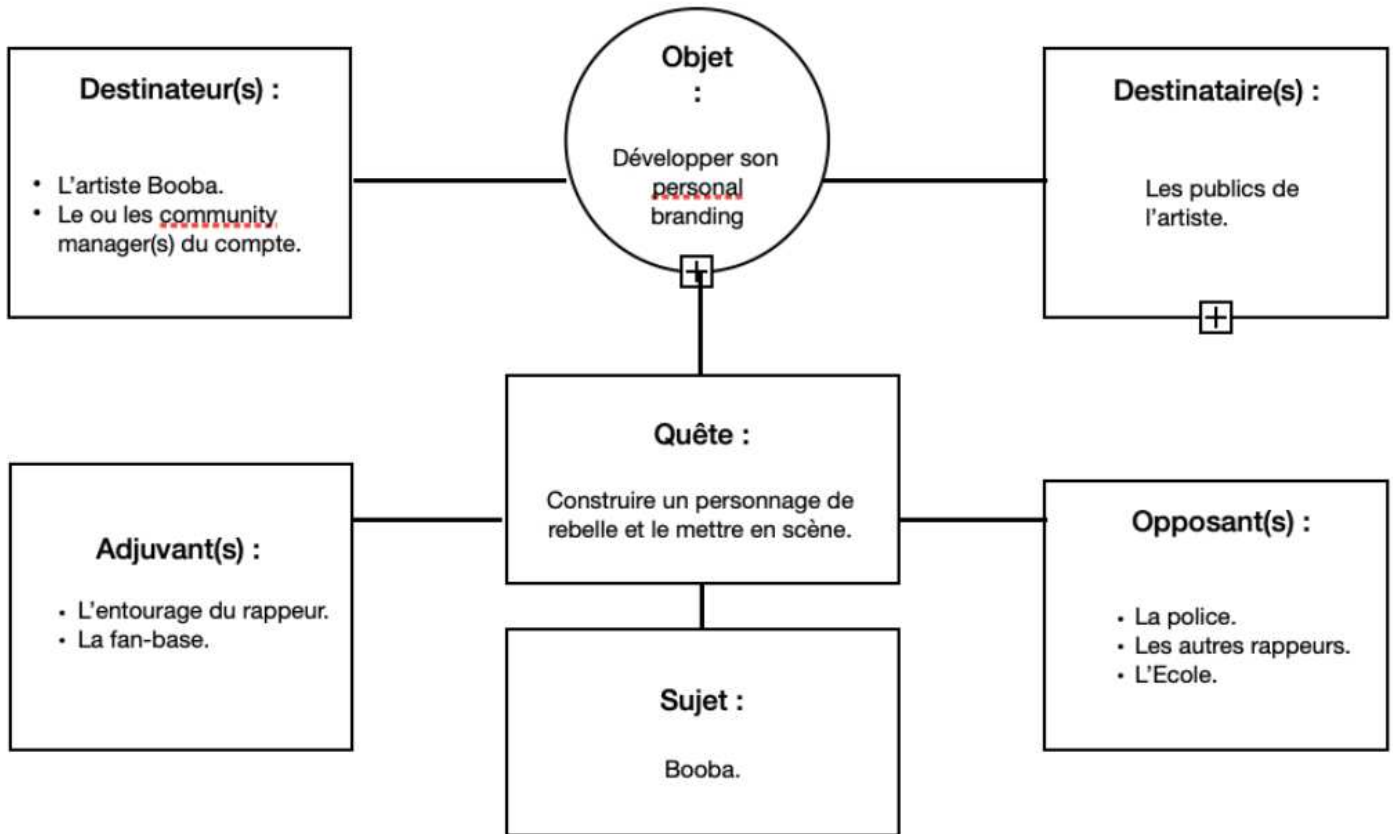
Destinateur(s) :

- L'artiste Booba.
- Le ou les community manager(s) du compte.

Objet :

Développer son personal branding

Destinataire(s) :

Les publics de l'artiste.

Quête :

Construire un personnage de rebelle et le mettre en scène.

Adjuvant(s) :

- L'entourage du rappeur.
- La fan-base.

Opposant(s) :

- La police.
- Les autres rappeurs.
- L'Ecole.

Sujet :

Booba.